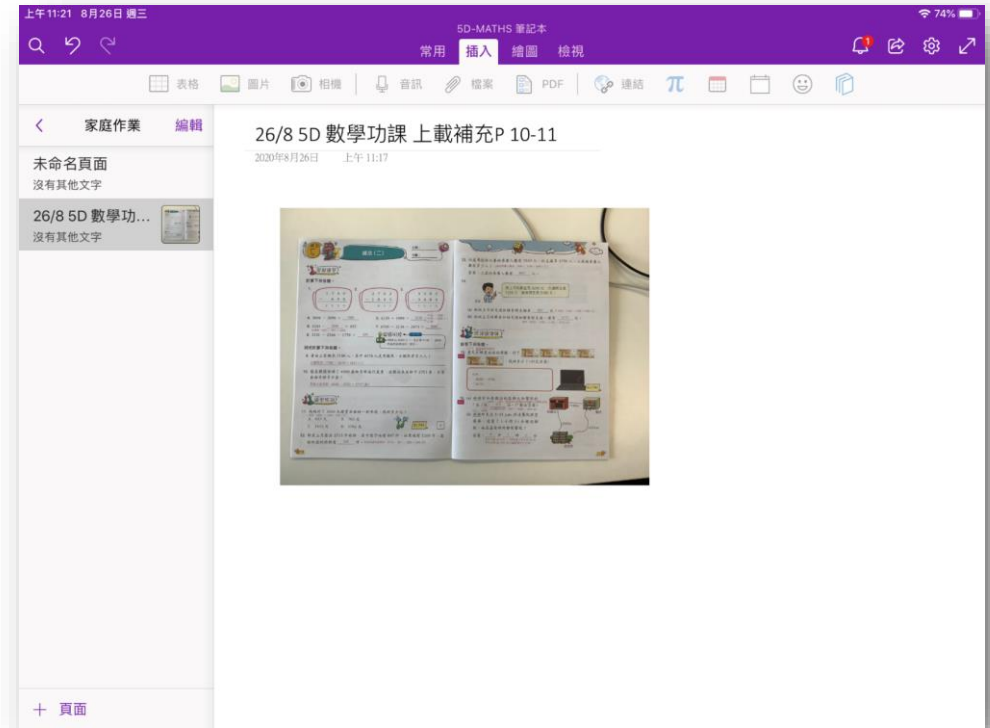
上午11:21 8月26日 週三

74%

5D-MATHS 筆記本

常用 插入 繪圖 檢視

表格 圖片 相機 音訊 檔案 PDF 連結

家庭作業 編輯

未命名頁面
沒有其他文字

26/8 5D 數學功...
沒有其他文字

+ 頁面

26/8 5D 數學功課 上載補充P 10-11

2020年8月26日 上午 11:17

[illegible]